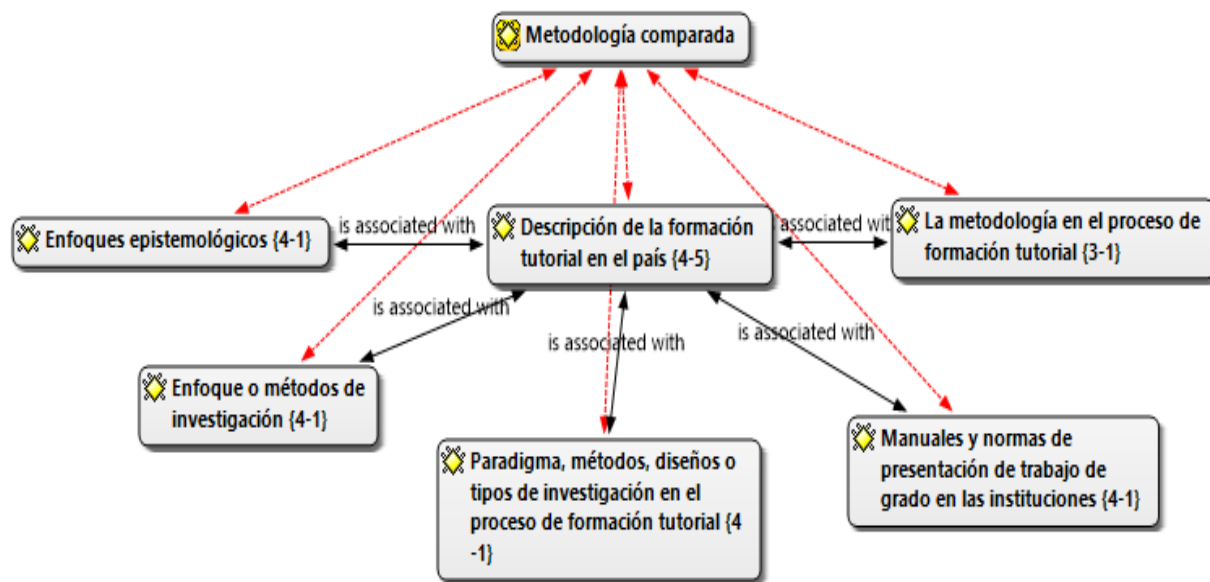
Metodología comparada

Enfoques epistemológicos {4-1}

is associated with

Descripción de la formación tutorial en el país {4-5}

associated with

La metodología en el proceso de formación tutorial {3-1}

is associated with

is associated with

is associated with

Enfoque o métodos de investigación {4-1}

Paradigma, métodos, diseños o tipos de investigación en el proceso de formación tutorial {4 -1}

Manuales y normas de presentación de trabajo de grado en las instituciones {4-1}